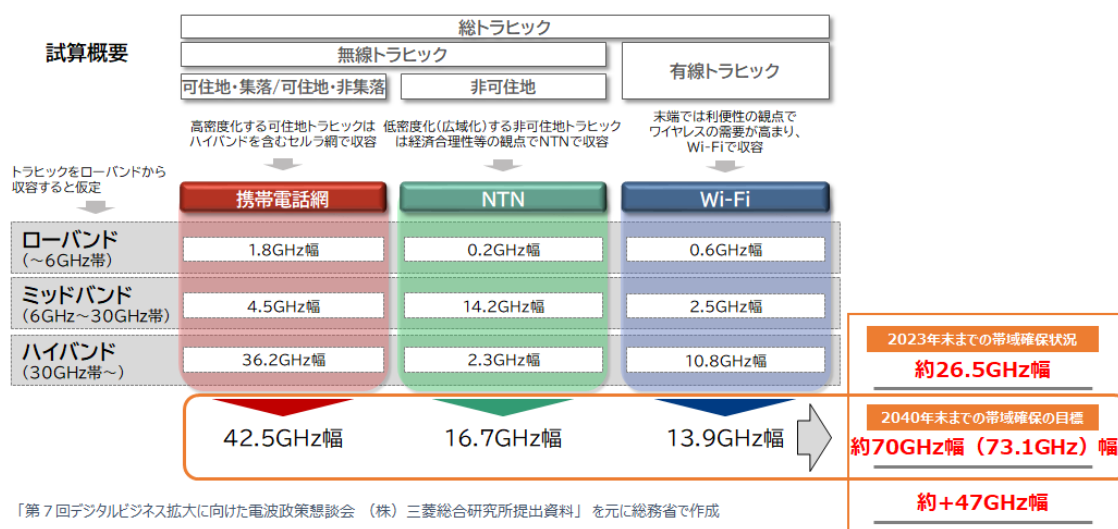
試算概要

総トラヒック

無線トラヒック

有線トラヒック

可住地・集落/可住地・非集落

非可住地

高密度化する可住地トラヒックはハイバンドを含むセルラ網で収容

低密度化(広域化)する非可住地トラヒックは経済合理性等の観点でNTNで収容

末端では利便性の観点でワイヤレスの需要が高まり、Wi-Fiで収容

トラヒックをローバンドから収容すると仮定

| | 携帯電話網 | NTN | Wi-Fi |
|---|---|---|---|
| ローバンド（～6GHz帯） | 1.8GHz幅 | 0.2GHz幅 | 0.6GHz幅 |
| ミッドバンド（6GHz～30GHz帯） | 4.5GHz幅 | 14.2GHz幅 | 2.5GHz幅 |
| ハイバンド（30GHz帯～） | 36.2GHz幅 | 2.3GHz幅 | 10.8GHz幅 |
| | 42.5GHz幅 | 16.7GHz幅 | 13.9GHz幅 |

2023年末までの帯域確保状況
約26.5GHz幅

2040年末までの帯域確保の目標
約70GHz幅（73.1GHz）幅

約+47GHz幅

「第７回デジタルビジネス拡大に向けた電波政策懇談会 （株）三菱総合研究所提出資料」を元に総務省で作成